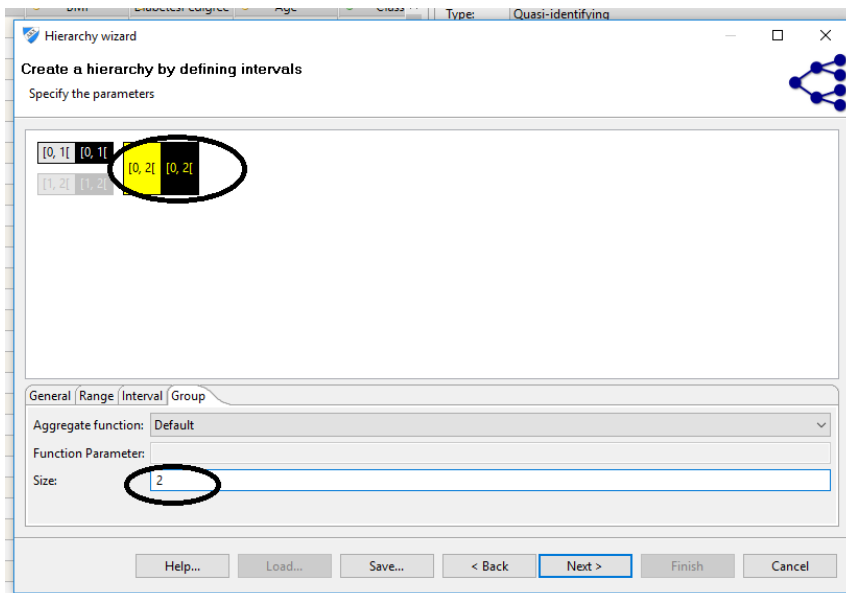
BMI Diabetes. edigree Age Class Type: Quasi-identifying

Hierarchy wizard

Create a hierarchy by defining intervals

Specify the parameters

[0, 1[ [0, 1[ [0, 2[ [0, 2[
[1, 2[ [1, 2[

General Range Interval Group

Aggregate function: Default

Function Parameter:

Size: 2

Help... Load... Save... < Back Next > Finish Cancel